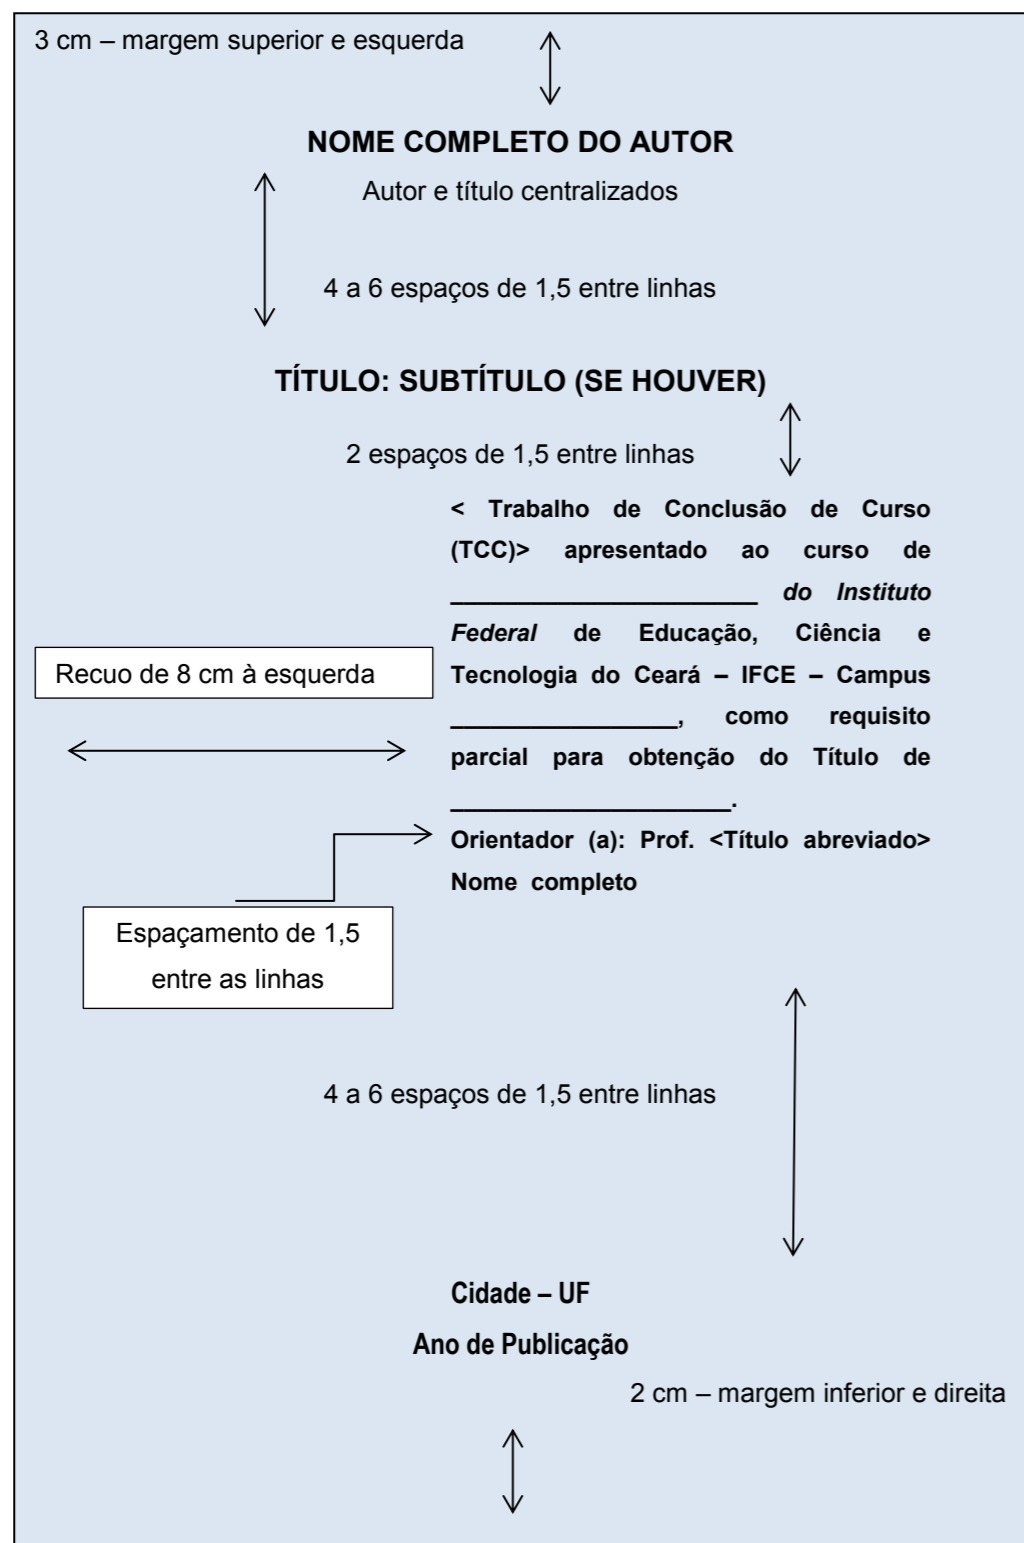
3 cm – margem superior e esquerda

NOME COMPLETO DO AUTOR

Autor e título centralizados

4 a 6 espaços de 1,5 entre linhas

TÍTULO: SUBTÍTULO (SE HOUVER)

2 espaços de 1,5 entre linhas

< Trabalho de Conclusão de Curso (TCC)> apresentado ao curso de ______________________ do Instituto Federal de Educação, Ciência e Tecnologia do Ceará – IFCE – Campus ________________, como requisito parcial para obtenção do Título de ____________________.

Recuo de 8 cm à esquerda

Orientador (a): Prof. <Título abreviado> Nome completo

Espaçamento de 1,5 entre as linhas

4 a 6 espaços de 1,5 entre linhas

Cidade – UF

Ano de Publicação

2 cm – margem inferior e direita